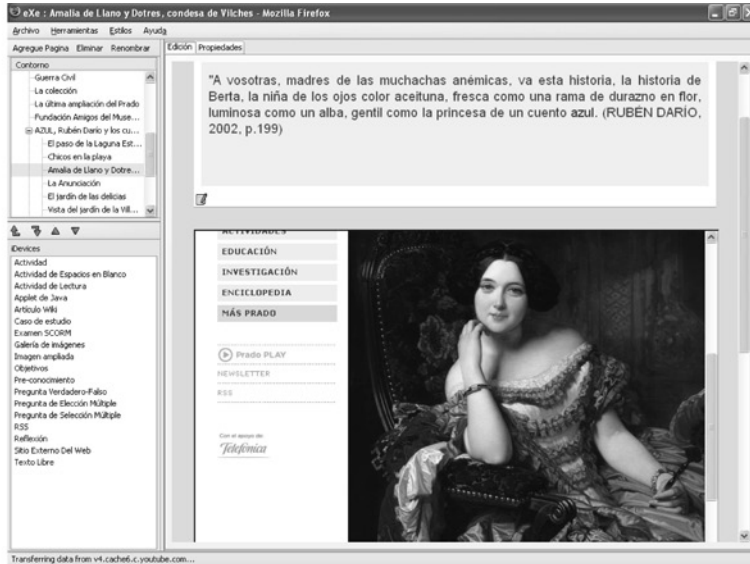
eXe : Amalia de Llano y Dotres, condesa de Vilches - Mozilla Firefox

Archivo Herramientas Estilos Ayuda

Agregue Pagina Eliminar Renombrar

Edición Propiedades

Contorno
-Guerra Civil
-La colección
-La última ampliación del Prado
-Fundación Amigos del Muse...
AZUL, Rubén Darío y los cu...
-El paso de la Laguna Est...
-Chicos en la playa
-Amalia de Llano y Dotre...
-La Anunciación
-El jardín de las delicias
-Vista del jardín de la Vill...

iDevices
Actividad
Actividad de Espacios en Blanco
Actividad de Lectura
Applet de Java
Artículo Wiki
Caso de estudio
Examen SCORM
Galería de imágenes
Imagen ampliada
Objetivos
Pre-conocimiento
Pregunta Verdadero-Falso
Pregunta de Elección Múltiple
Pregunta de Selección Múltiple
RSS
Reflexión
Sitio Externo Del Web
Texto Libre

"A vosotras, madres de las muchachas anémicas, va esta historia, la historia de Berta, la niña de los ojos color aceituna, fresca como una rama de durazno en flor, luminosa como un alba, gentil como la princesa de un cuento azul. (RUBÉN DARÍO, 2002, p.199)

ACTIVIDADES
EDUCACIÓN
INVESTIGACIÓN
ENCICLOPEDIA
MÁS PRADO

Prado PLAY
NEWSLETTER
RSS

Con el apoyo de
Telefónica

Transferring data from v4.cache6.c.youtube.com...